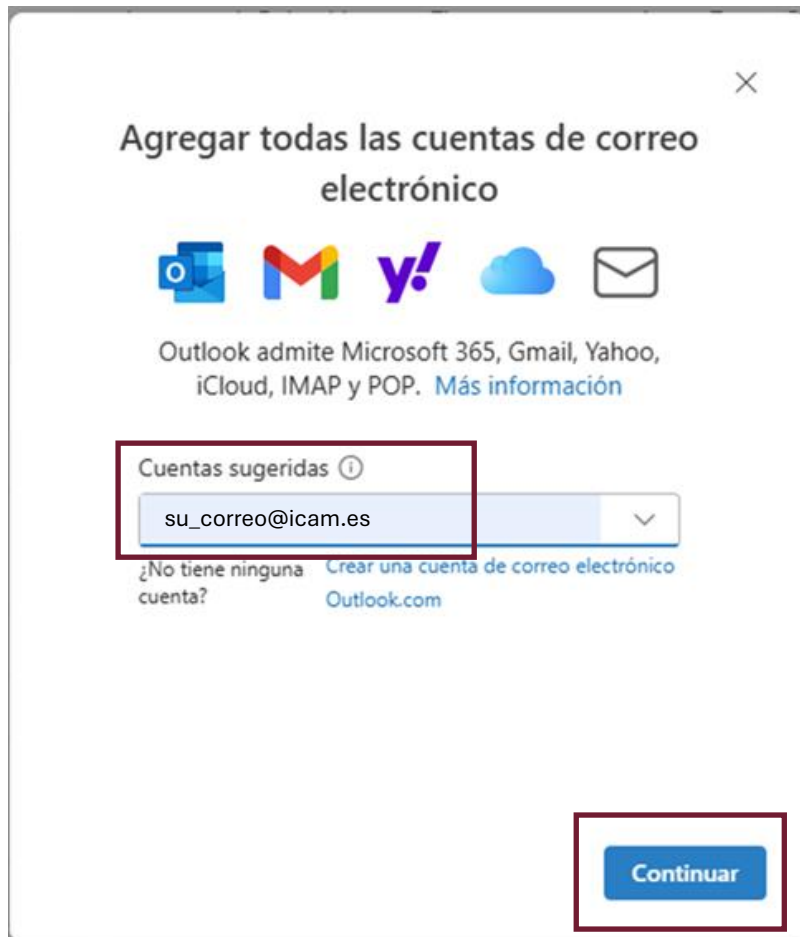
×

Agregar todas las cuentas de correo electrónico

Outlook admite Microsoft 365, Gmail, Yahoo, iCloud, IMAP y POP. Más información

Cuentas sugeridas ⓘ

su_correo@icam.es

¿No tiene ninguna cuenta?

Crear una cuenta de correo electrónico Outlook.com

Continuar